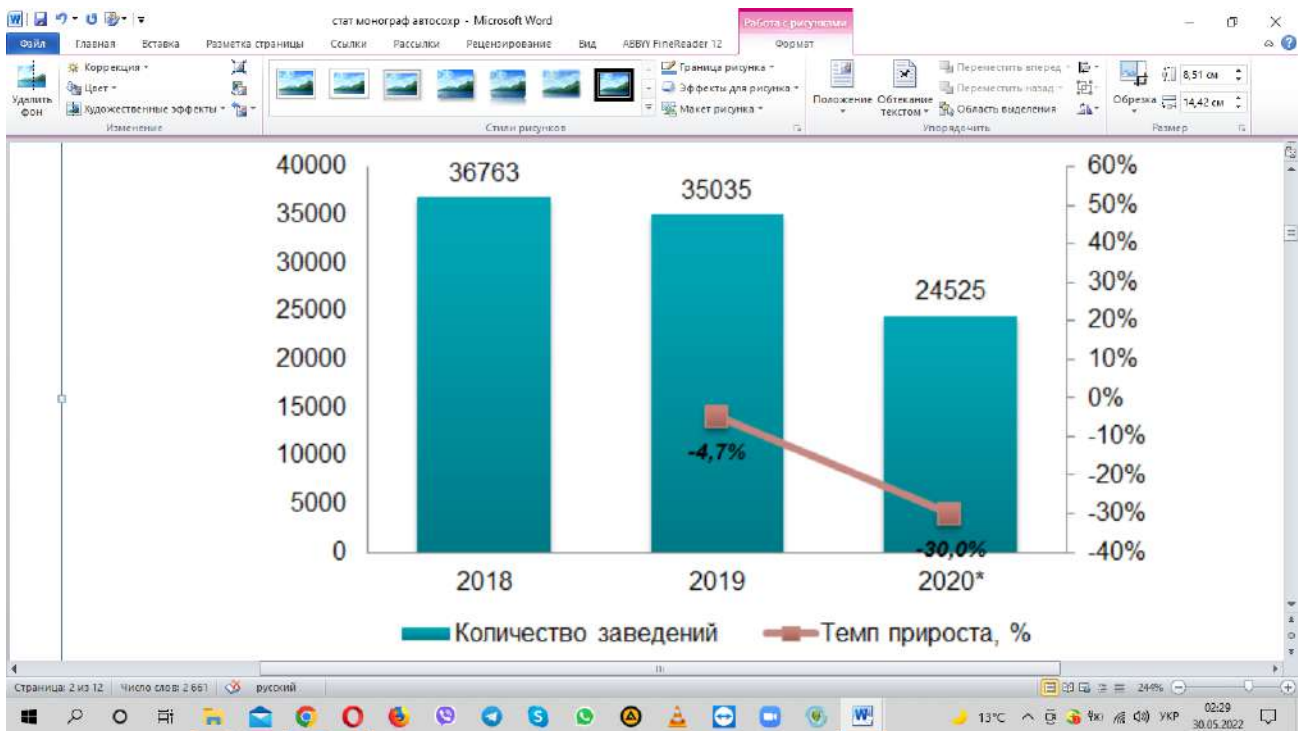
стат монограф автосохр - Microsoft Word
Работа с рисунками
Файл Главная Вставка Разметка страницы Ссылки Рассылки Рецензирование Вид ABBYY FineReader 12 Формат

Удалить фон
Коррекция
Цвет
Художественные эффекты
Изменение
Стили рисунков
Граница рисунка
Эффекты для рисунка
Макет рисунка
Положение
Обтекание текстом
Переместить вперед
Переместить назад
Область выделения
Упорядочить
Обрезка
8,51 см
14,42 см
Размер

| | 2018 | 2019 | 2020* |
|---|---|---|---|
| Количество заведений | 36763 | 35035 | 24525 |
| Темп прироста, % | | -4,7% | -30,0% |

40000
35000
30000
25000
20000
15000
10000
5000
0

60%
50%
40%
30%
20%
10%
0%
-10%
-20%
-30%
-40%

Количество заведений
Темп прироста, %

Страница: 2 из 12 Число слов: 2 661 русский
244%
13°C УКР 02:29 30.05.2022